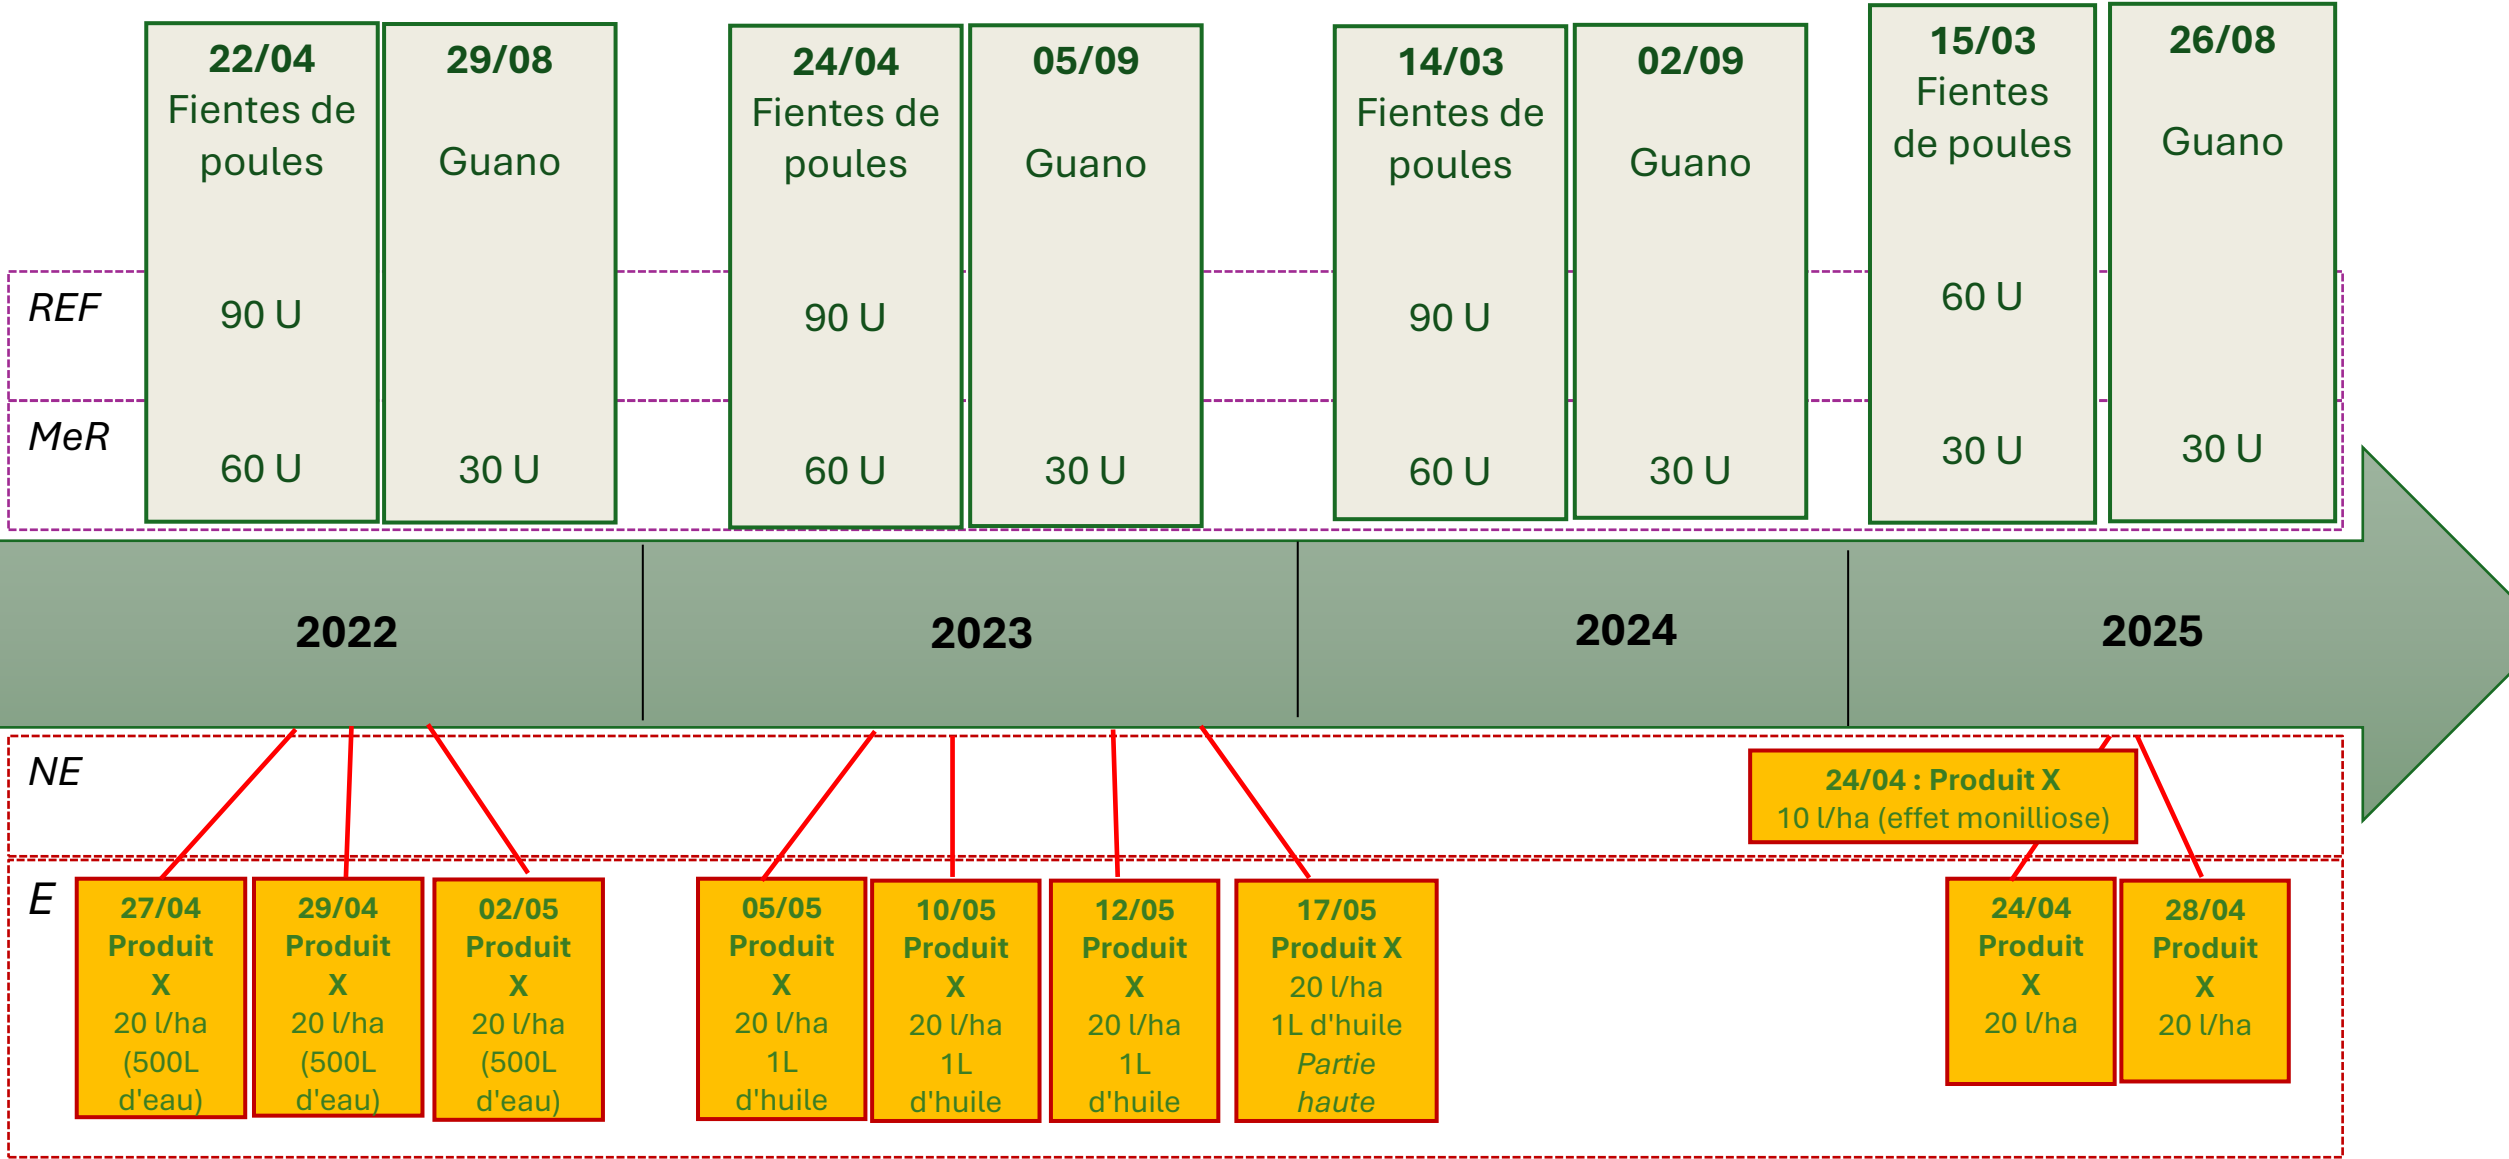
22/04
Fientes de poules
90 U
60 U

29/08
Guano
30 U

24/04
Fientes de poules
90 U
60 U

05/09
Guano
30 U

14/03
Fientes de poules
90 U
60 U

02/09
Guano
30 U

15/03
Fientes de poules
60 U
30 U

26/08
Guano
30 U

REF
MeR

2022
2023
2024
2025

NE
24/04 : Produit X
10 l/ha (effet monilliose)

E
27/04
Produit X
20 l/ha
(500L d'eau)

29/04
Produit X
20 l/ha
(500L d'eau)

02/05
Produit X
20 l/ha
(500L d'eau)

05/05
Produit X
20 l/ha
1L d'huile

10/05
Produit X
20 l/ha
1L d'huile

12/05
Produit X
20 l/ha
1L d'huile

17/05
Produit X
20 l/ha
1L d'huile
*Partie haute*

24/04
Produit X
20 l/ha

28/04
Produit X
20 l/ha